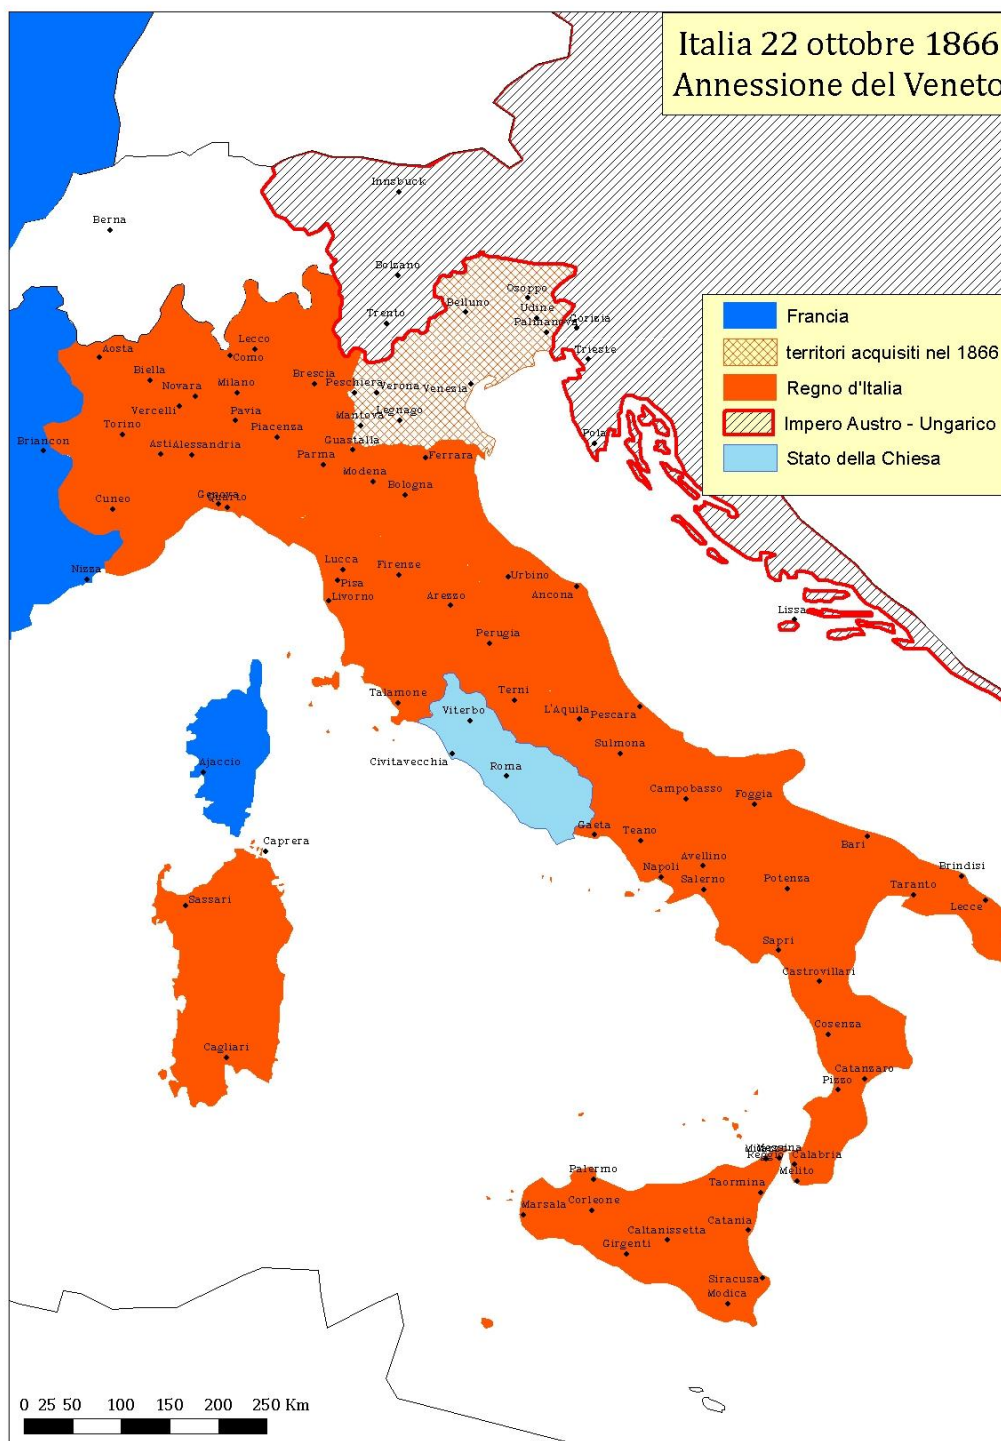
Italia 22 ottobre 1866
Annessione del Veneto

Francia
territori acquisiti nel 1866
Regno d'Italia
Impero Austro - Ungarico
Stato della Chiesa

Innsbuck
Berna
Bolzano
Osoppo
Belluno
Udine
Palmanova
Gorizia
Trento
Trieste
Lecco
Aosta
Como
Biella
Brescia
Novara
Milano
Peschiera
Verona
Venezia
Vercelli
Pavia
Mantova
Legnago
Torino
Piacenza
Briancon
Asti
Alessandria
Guastalla
Pola
Parma
Ferrara
Modena
Bologna
Cuneo
Genova
Quarto
Nizza
Lucca
Firenze
Urbino
Pisa
Ancona
Livorno
Arezzo
Lissa
Perugia
Talamone
Terni
Viterbo
L'Aquila
Pescara
Ajaccio
Sulmona
Civitavecchia
Roma
Campobasso
Foggia
Caprera
Gaeta
Teano
Bari
Avellino
Napoli
Brindisi
Salerno
Potenza
Sassari
Taranto
Lecce
Sapri
Castrovillari
Cosenza
Cagliari
Catanzaro
Pizzo
Milazzo
Messina
Reggio Calabria
Melito
Palermo
Taormina
Marsala
Corleone
Catania
Caltanissetta
Girgenti
Siracusa
Modica

0 25 50 100 150 200 250 Km